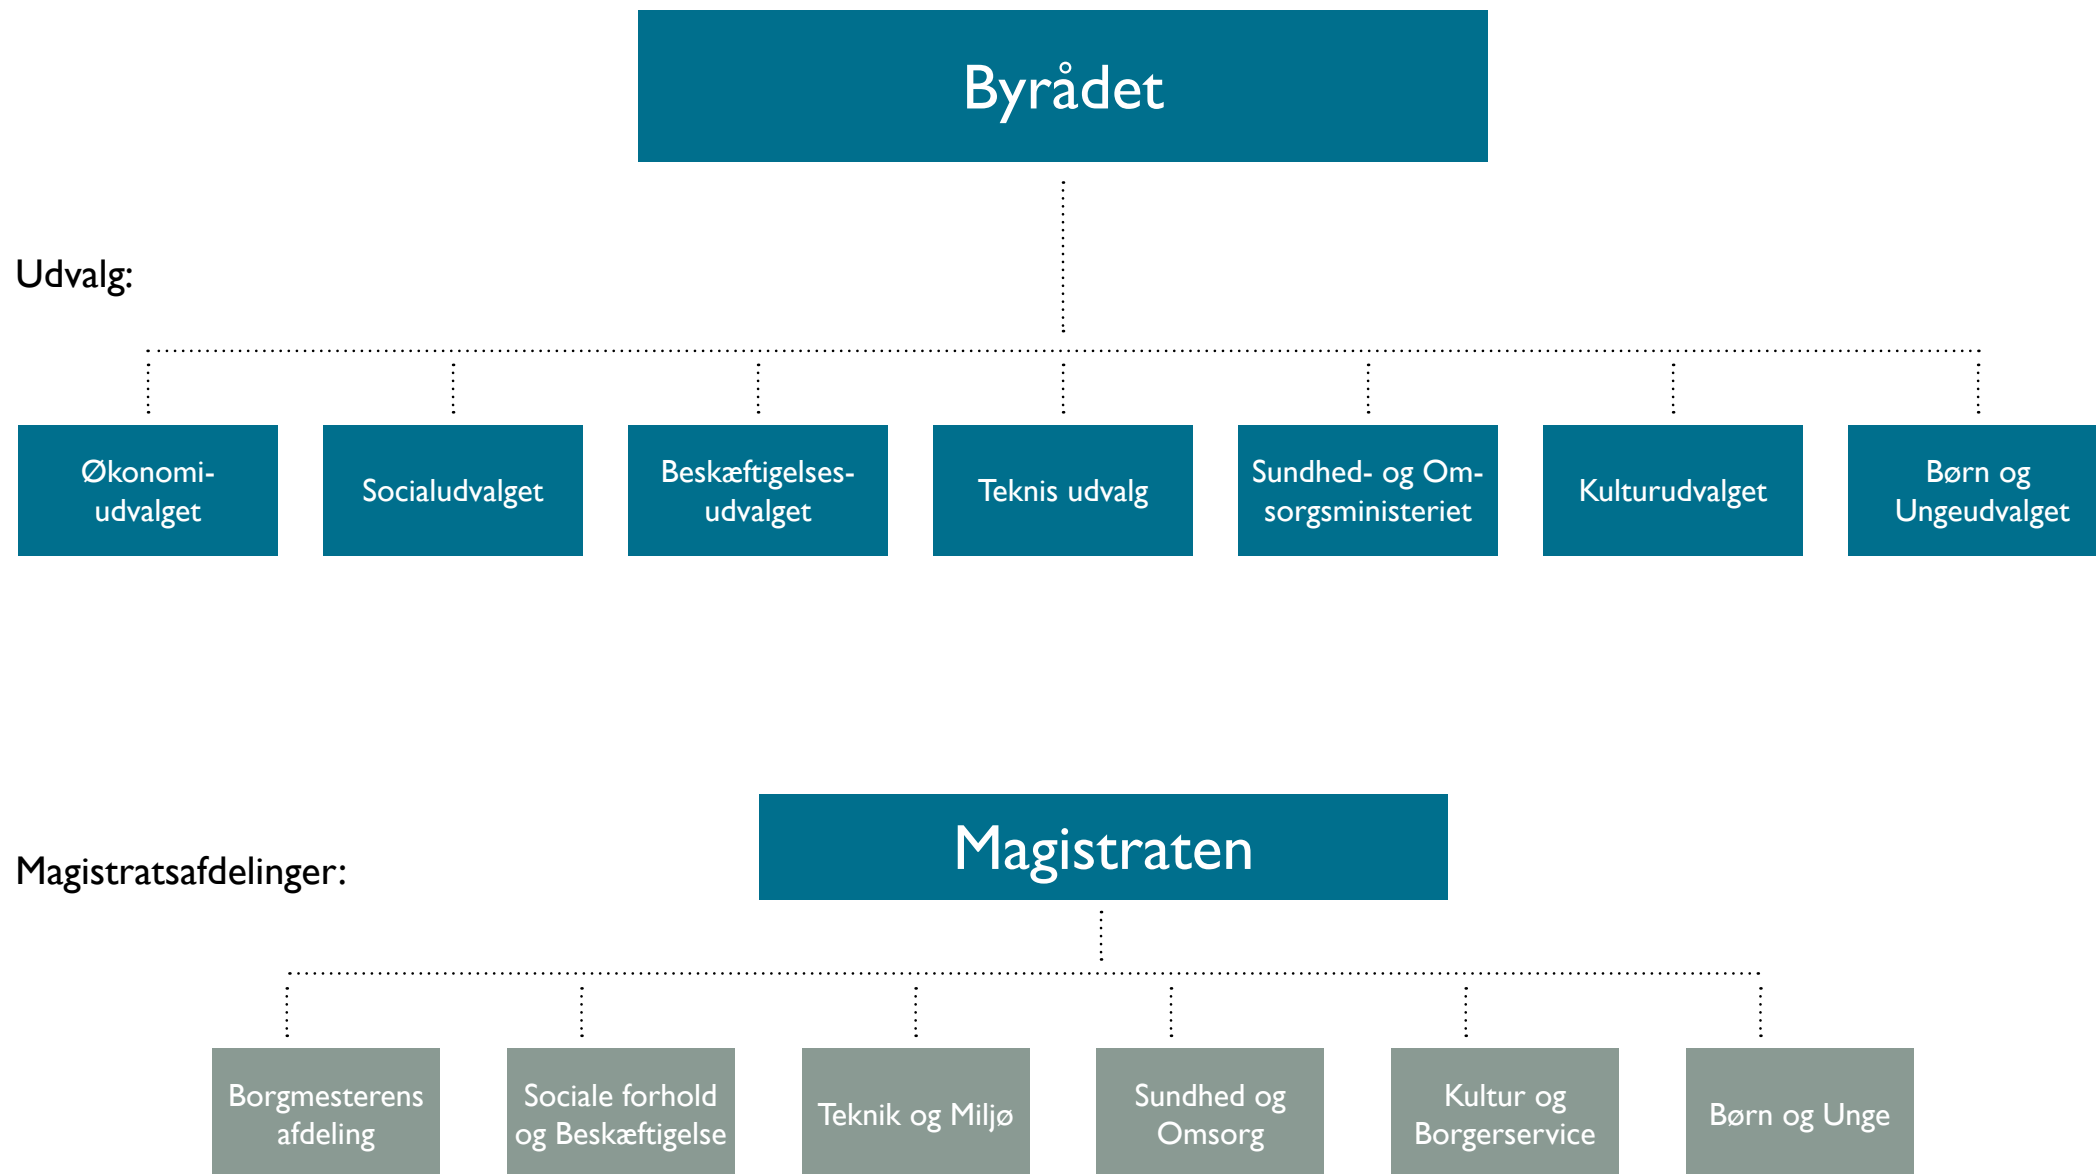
Byrådet

Udvalg:

Økonomiudvalget

Socialudvalget

Beskæftigelsesudvalget

Teknis udvalg

Sundhed- og Omsorgsministeriet

Kulturudvalget

Børn og Ungeudvalget

Magistratsafdelinger:

Magistraten

Borgmesterens afdeling

Sociale forhold og Beskæftigelse

Teknik og Miljø

Sundhed og Omsorg

Kultur og Borgerservice

Børn og Unge